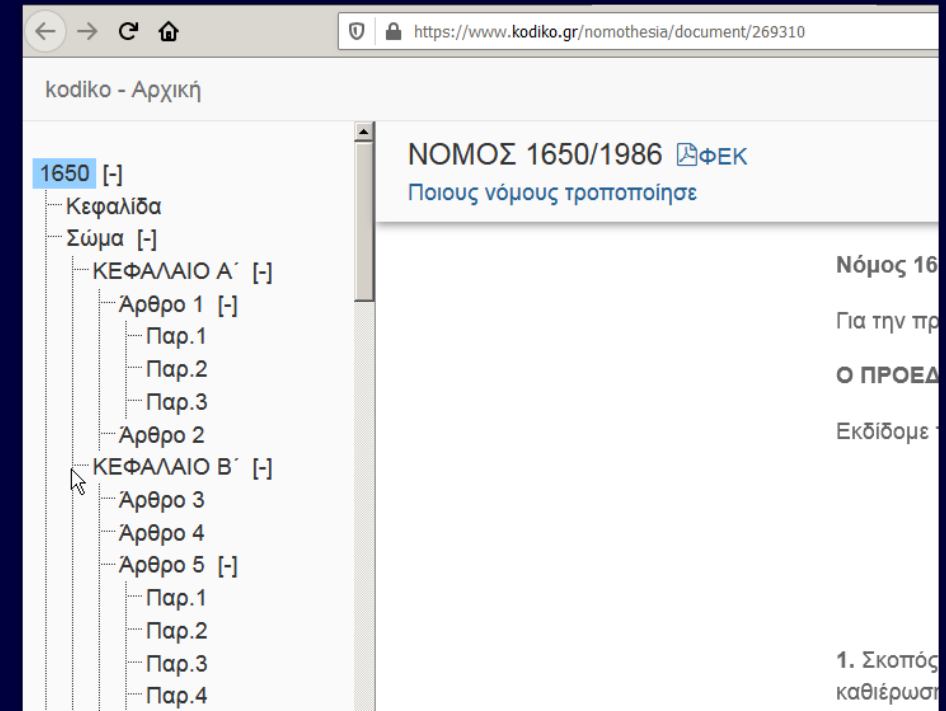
https://www.kodiko.gr/nomothesia/document/269310

kodiko - Αρχική

1650 [-]
Κεφαλίδα
Σώμα [-]
ΚΕΦΑΛΑΙΟ Α΄ [-]
Άρθρο 1 [-]
Παρ.1
Παρ.2
Παρ.3
Άρθρο 2
ΚΕΦΑΛΑΙΟ Β΄ [-]
Άρθρο 3
Άρθρο 4
Άρθρο 5 [-]
Παρ.1
Παρ.2
Παρ.3
Παρ.4

ΝΟΜΟΣ 1650/1986 ΦΕΚ
Ποιους νόμους τροποποίησε

Νόμος 16

Για την πρ

Ο ΠΡΟΕΔ

Εκδίδομε

1. Σκοπός
καθιέρωσ